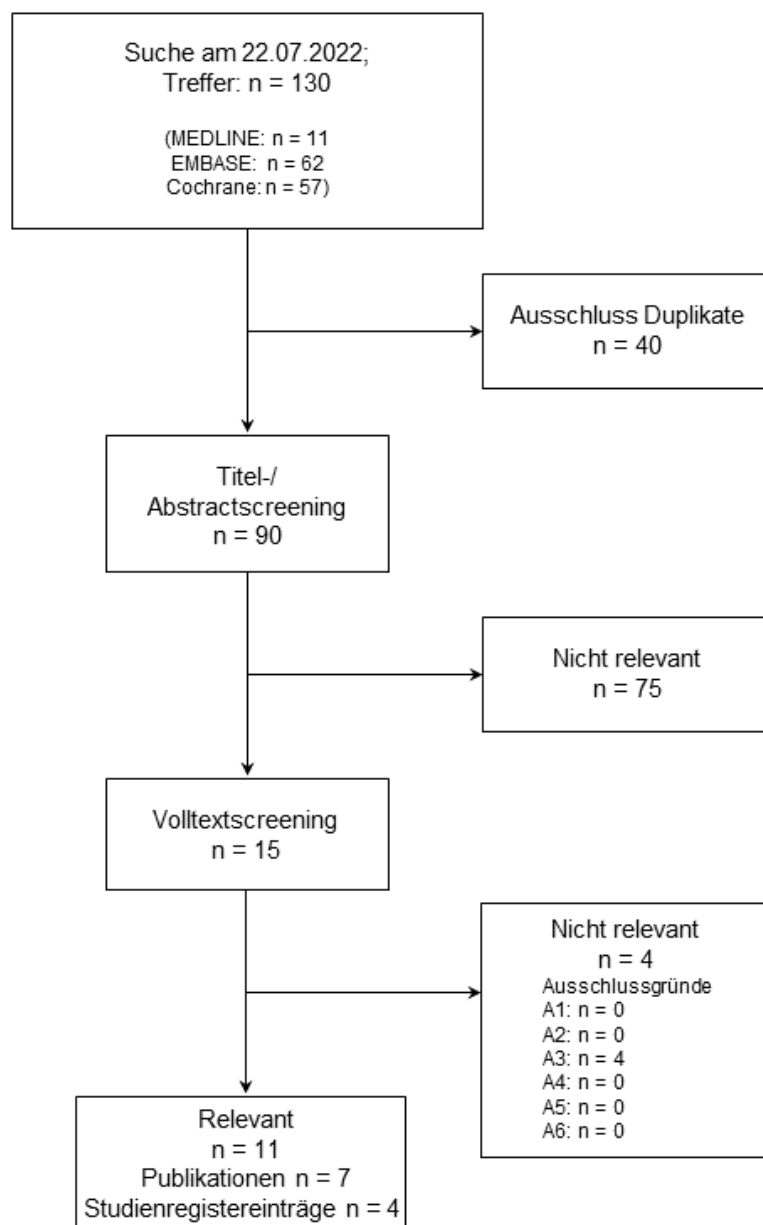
Suche am 22.07.2022;
Treffer: n = 130

(MEDLINE: n = 11
EMBASE: n = 62
Cochrane: n = 57)

Ausschluss Duplikate
n = 40

Titel-/
Abstractscreening
n = 90

Nicht relevant
n = 75

Volltextscreening
n = 15

Nicht relevant
n = 4
Ausschlussgründe
A1: n = 0
A2: n = 0
A3: n = 4
A4: n = 0
A5: n = 0
A6: n = 0

Relevant
n = 11
Publikationen n = 7
Studienregistereinträge n = 4